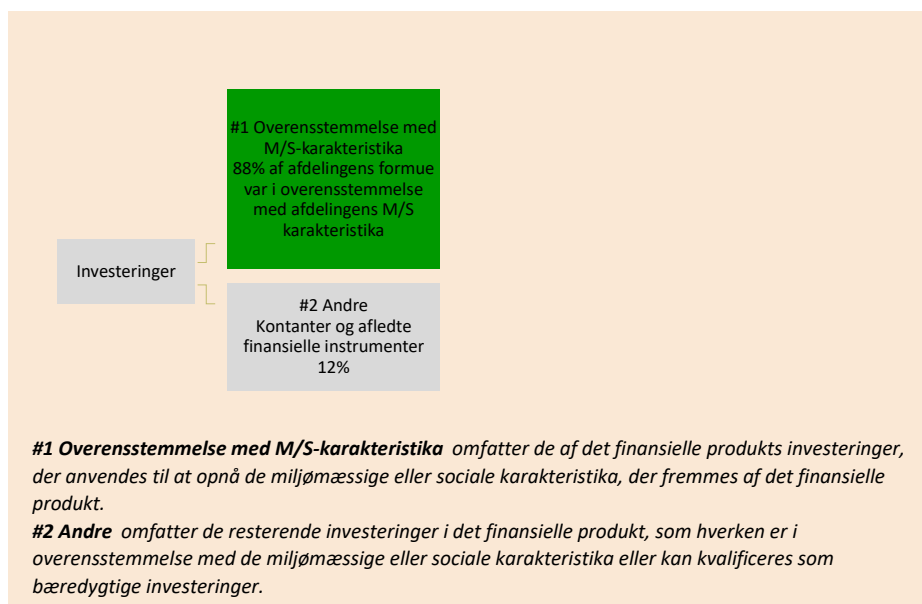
Investeringer

#1 Overensstemmelse med M/S-karakteristika
88% af afdelingens formue var i overensstemmelse med afdelingens M/S karakteristika

#2 Andre
Kontanter og afledte finansielle instrumenter
12%

***#1 Overensstemmelse med M/S-karakteristika*** *omfatter de af det finansielle produkts investeringer, der anvendes til at opnå de miljømæssige eller sociale karakteristika, der fremmes af det finansielle produkt.*
***#2 Andre*** *omfatter de resterende investeringer i det finansielle produkt, som hverken er i overensstemmelse med de miljømæssige eller sociale karakteristika eller kan kvalificeres som bæredygtige investeringer.*